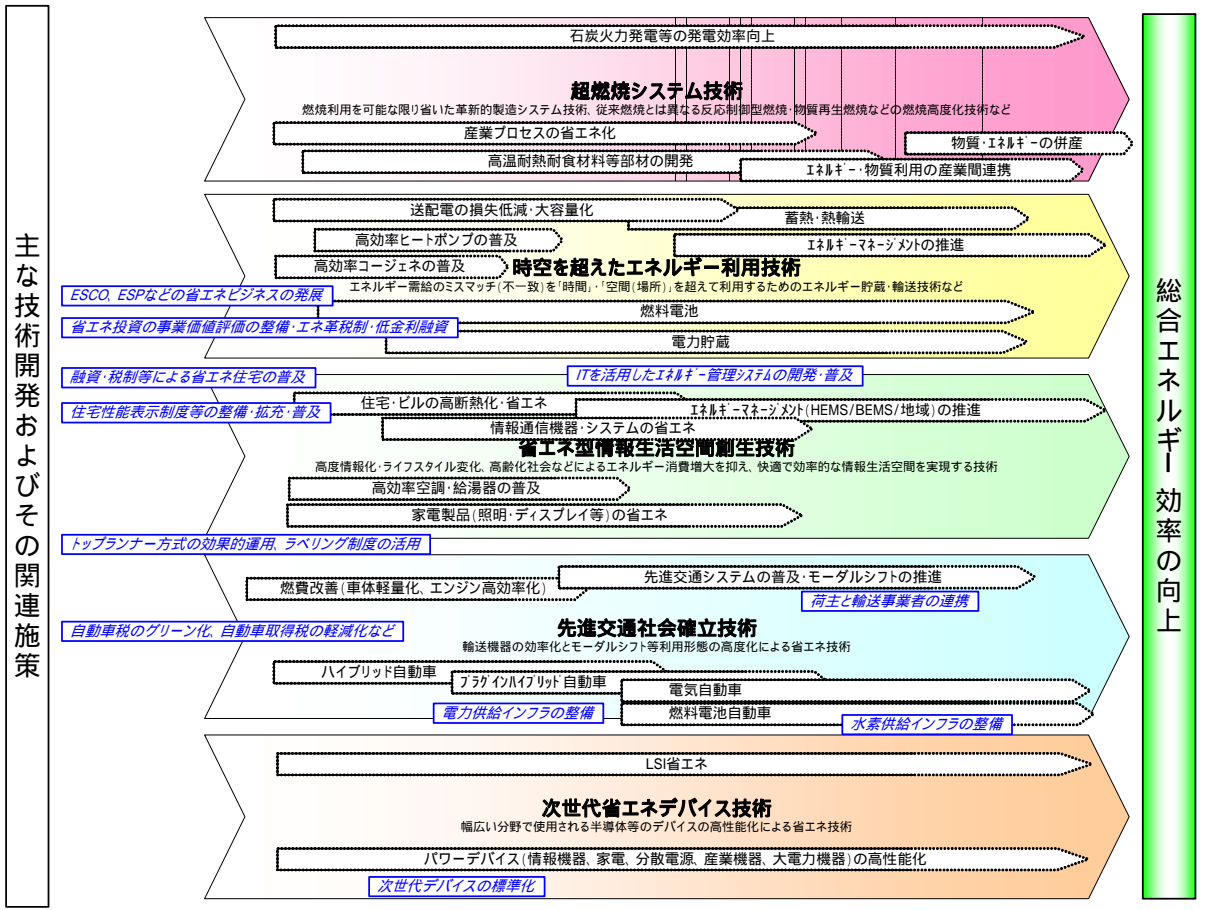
主な技術開発およびその関連施策

石炭火力発電等の発電効率向上

超燃焼システム技術
燃焼利用を可能な限り省いた革新的製造システム技術、従来燃焼とは異なる反応制御型燃焼・物質再生燃焼などの燃焼高度化技術など

産業プロセスの省エネ化

物質・ｴﾈﾙｷﾞｰの併産

高温耐熱耐食材料等部材の開発

ｴﾈﾙｷﾞｰ・物質利用の産業間連携

送配電の損失低減・大容量化

蓄熱・熱輸送

高効率ヒートポンプの普及

ｴﾈﾙｷﾞｰﾏﾈｰｼﾞﾒﾝﾄの推進

高効率コージェネの普及

時空を超えたエネルギー利用技術
エネルギー需給のミスマッチ（不一致）を「時間」・「空間（場所）」を超えて利用するためのエネルギー貯蔵・輸送技術など

ESCO、ESPなどの省エネビジネスの発展

燃料電池

省エネ投資の事業価値評価の整備・エネ革税制・低金利融資

電力貯蔵

融資・税制等による省エネ住宅の普及

ITを活用したｴﾈﾙｷﾞｰ管理ｼｽﾃﾑの開発・普及

住宅・ビルの高断熱化・省エネ

住宅性能表示制度等の整備・拡充・普及

ｴﾈﾙｷﾞｰﾏﾈｰｼﾞﾒﾝﾄ(HEMS/BEMS/地域)の推進

情報通信機器・システムの省エネ

省エネ型情報生活空間創生技術
高度情報化・ライフスタイル変化、高齢化社会などによるエネルギー消費増大を抑え、快適で効率的な情報生活空間を実現する技術

高効率空調・給湯器の普及

家電製品（照明・ディスプレイ等）の省エネ

トップランナー方式の効果的運用、ラベリング制度の活用

先進交通システムの普及・モーダルシフトの推進

燃費改善（車体軽量化、エンジン高効率化）

荷主と輸送事業者の連携

自動車税のグリーン化、自動車取得税の軽減化など

先進交通社会確立技術
輸送機器の効率化とモーダルシフト等利用形態の高度化による省エネ技術

ハイブリッド自動車

ﾌﾟﾗｸﾞｲﾝﾊｲﾌﾞﾘｯﾄﾞ自動車

電気自動車

電力供給インフラの整備

燃料電池自動車

水素供給インフラの整備

LSI省エネ

次世代省エネデバイス技術
幅広い分野で使用される半導体等のデバイスの高性能化による省エネ技術

パワーデバイス（情報機器、家電、分散電源、産業機器、大電力機器）の高性能化

次世代デバイスの標準化

総合エネルギー効率の向上